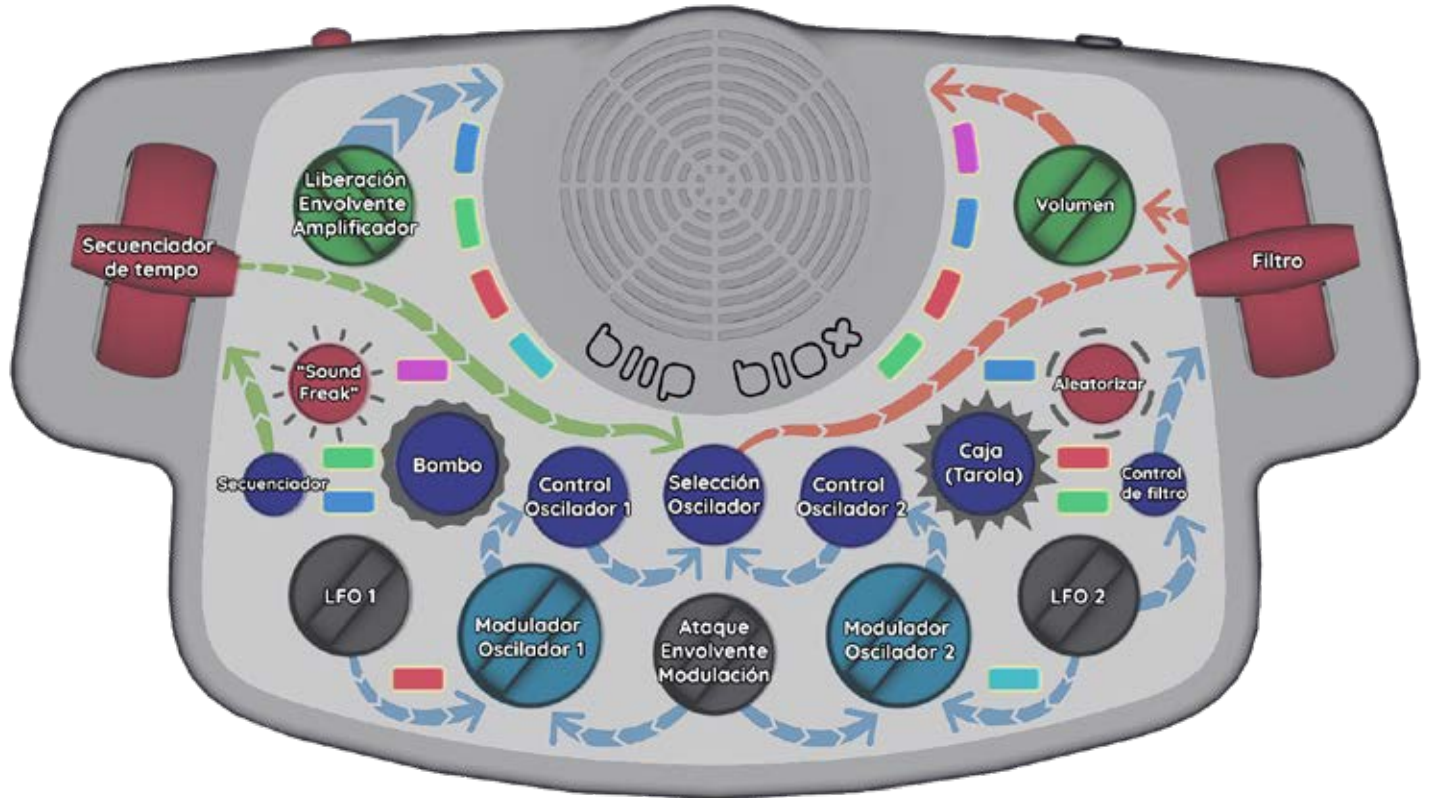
Liberación Envolvente Amplificador

Volumen

Secuenciador de tempo

Filtro

blip blox

"Sound Freak"

Aleatorizar

Bombo

Caja (Tarola)

Secuenciador

Control Oscilador 1

Selección Oscilador

Control Oscilador 2

Control de filtro

LFO 1

Modulador Oscilador 1

Ataque Envolvente Modulación

Modulador Oscilador 2

LFO 2